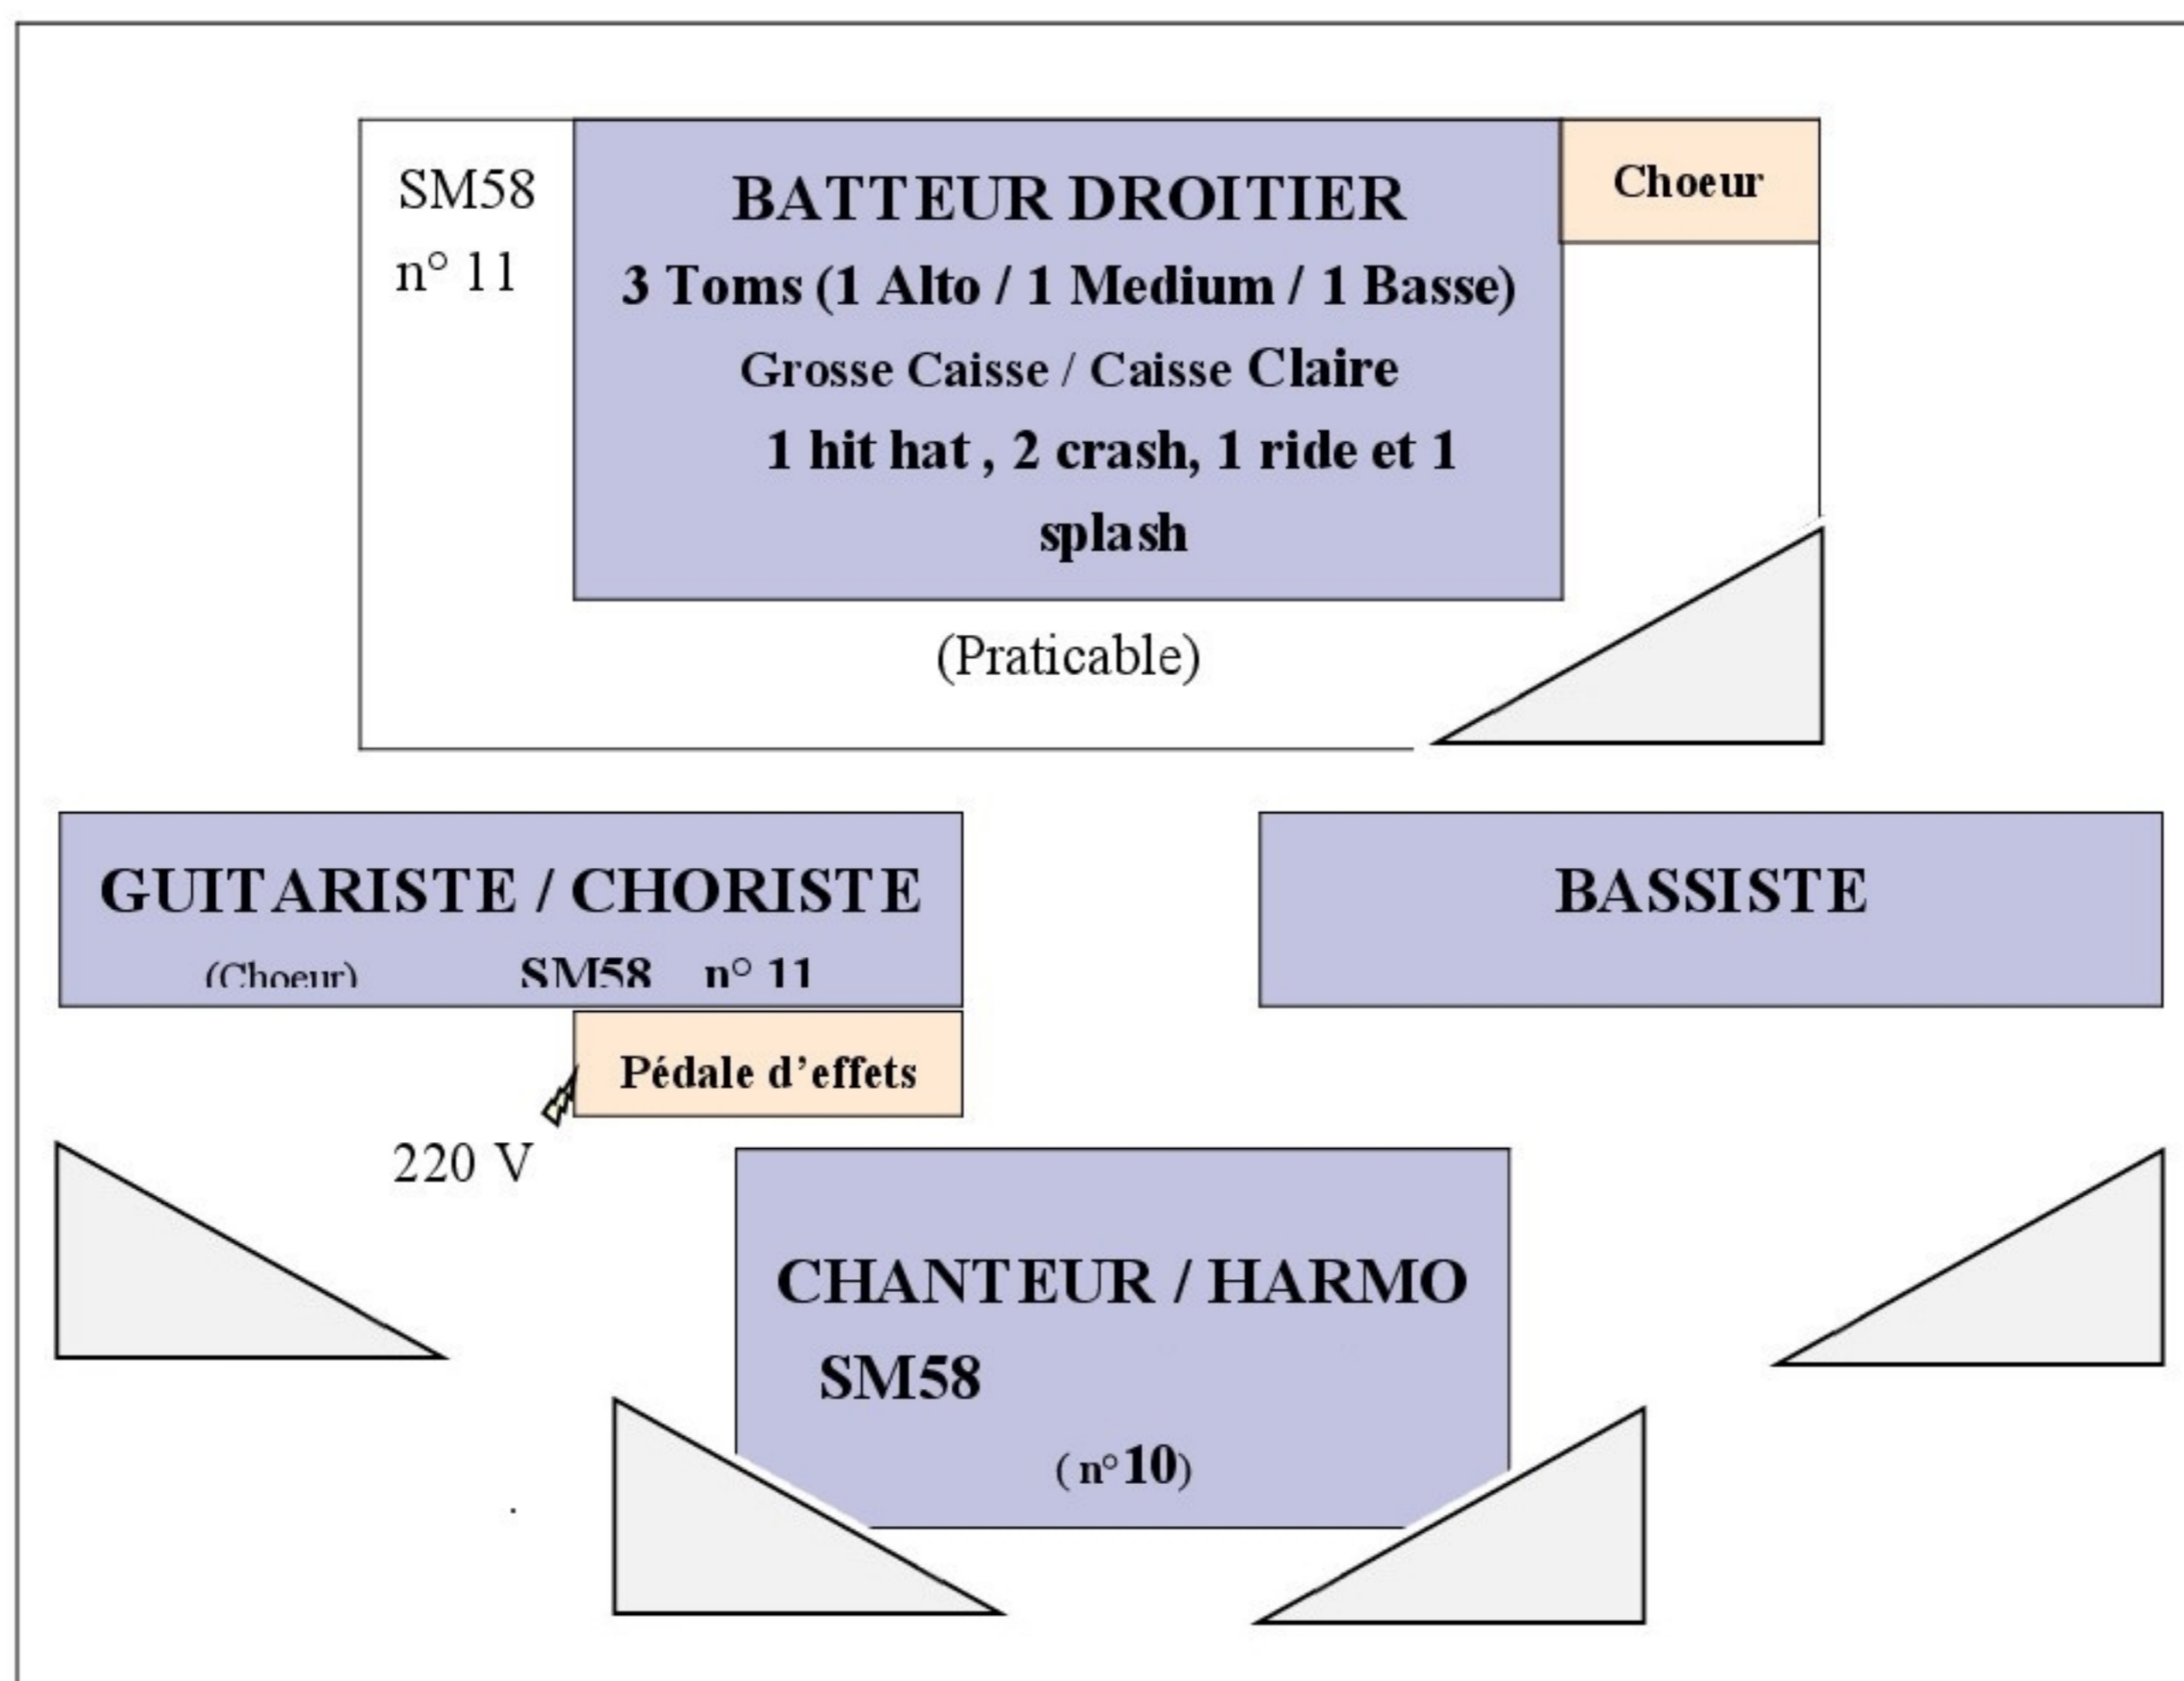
SM58
n° 11

BATTEUR DROITIER
3 Toms (1 Alto / 1 Medium / 1 Basse)
Grosse Caisse / Caisse Claire
1 hit hat , 2 crash, 1 ride et 1 splash

Choeur

(Praticable)

GUITARISTE / CHORISTE
(Choeur) SM58 n° 11

BASSISTE

Pédale d'effets

220 V

CHANTEUR / HARMO
SM58
( n°10)